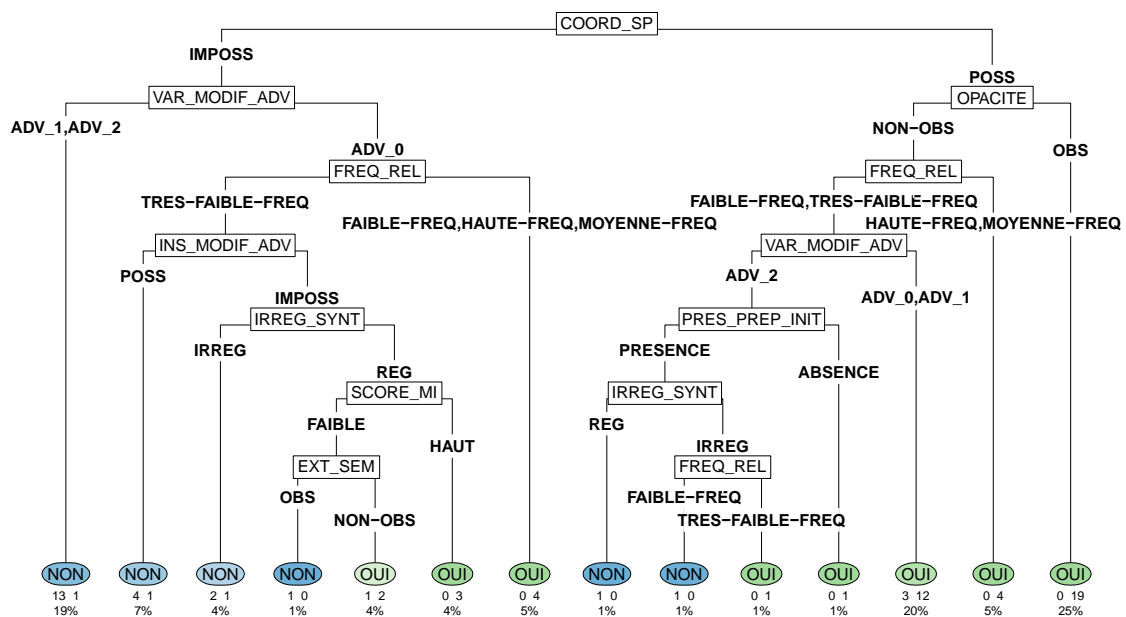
COORD_SP

IMPOSS

VAR_MODIF_ADV

ADV_1,ADV_2

ADV_0

FREQ_REL

TRES−FAIBLE−FREQ

INS_MODIF_ADV

POSS

IMPOSS

IRREG_SYNT

IRREG

REG

SCORE_MI

FAIBLE

EXT_SEM

OBS

NON−OBS

HAUT

FAIBLE−FREQ,HAUTE−FREQ,MOYENNE−FREQ

POSS

OPACITE

NON−OBS

FREQ_REL

FAIBLE−FREQ,TRES−FAIBLE−FREQ

VAR_MODIF_ADV

ADV_2

PRES_PREP_INIT

PRESENCE

IRREG_SYNT

REG

IRREG

FREQ_REL

FAIBLE−FREQ

TRES−FAIBLE−FREQ

ABSENCE

ADV_0,ADV_1

HAUTE−FREQ,MOYENNE−FREQ

OBS

NON
13 1
19%

NON
4 1
7%

NON
2 1
4%

NON
1 0
1%

OUI
1 2
4%

OUI
0 3
4%

OUI
0 4
5%

NON
1 0
1%

NON
1 0
1%

OUI
0 1
1%

OUI
0 1
1%

OUI
3 12
20%

OUI
0 4
5%

OUI
0 19
25%